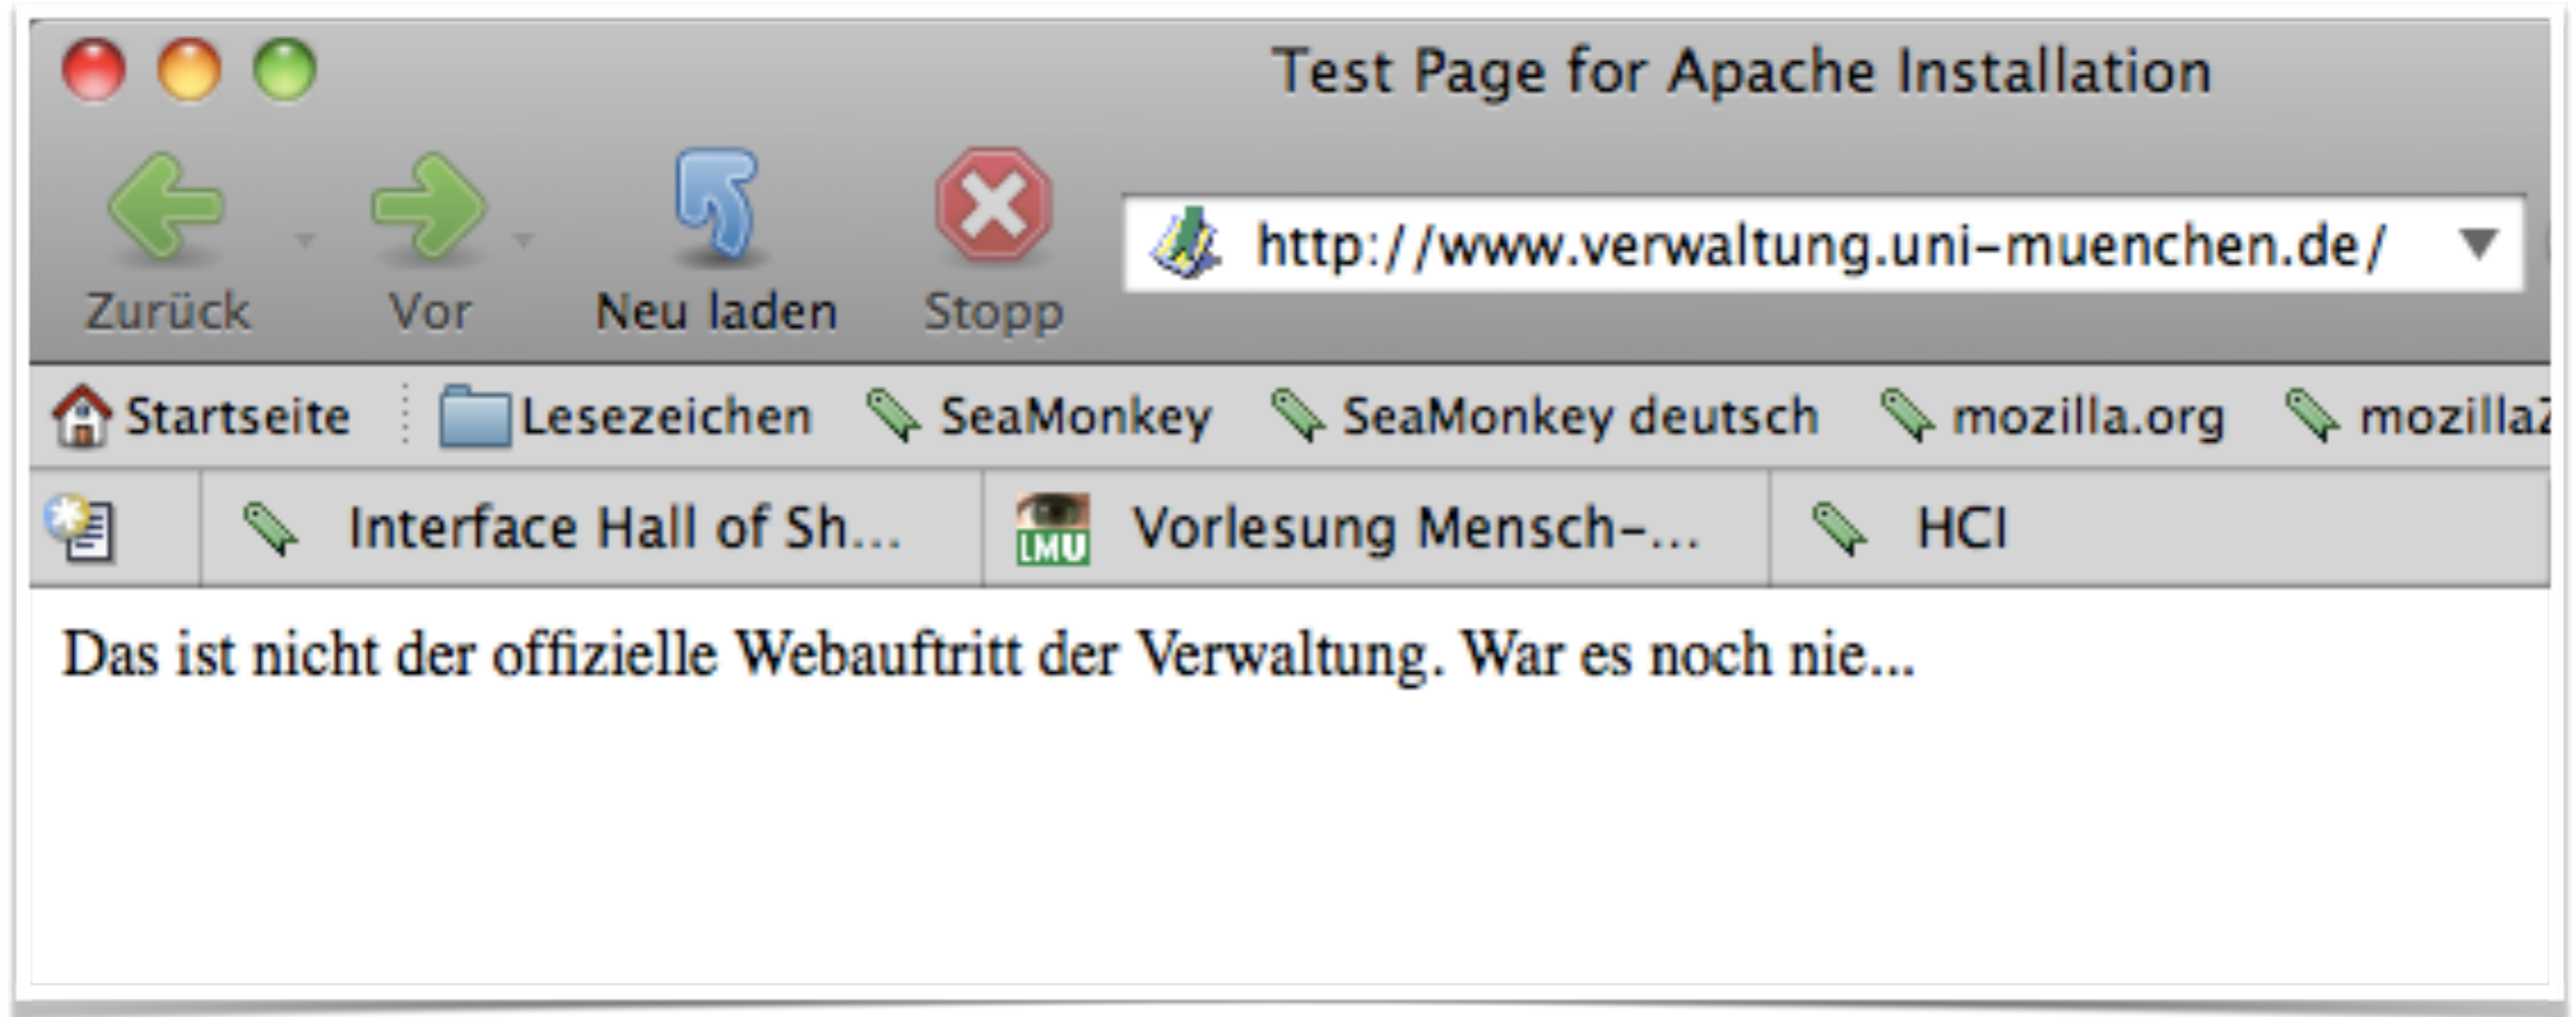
Test Page for Apache Installation

Zurück Vor Neu laden Stopp

http://www.verwaltung.uni-muenchen.de/

Startseite Lesezeichen SeaMonkey SeaMonkey deutsch mozilla.org mozilla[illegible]

Interface Hall of Sh... LMU Vorlesung Mensch-... HCI

Das ist nicht der offizielle Webauftritt der Verwaltung. War es noch nie...